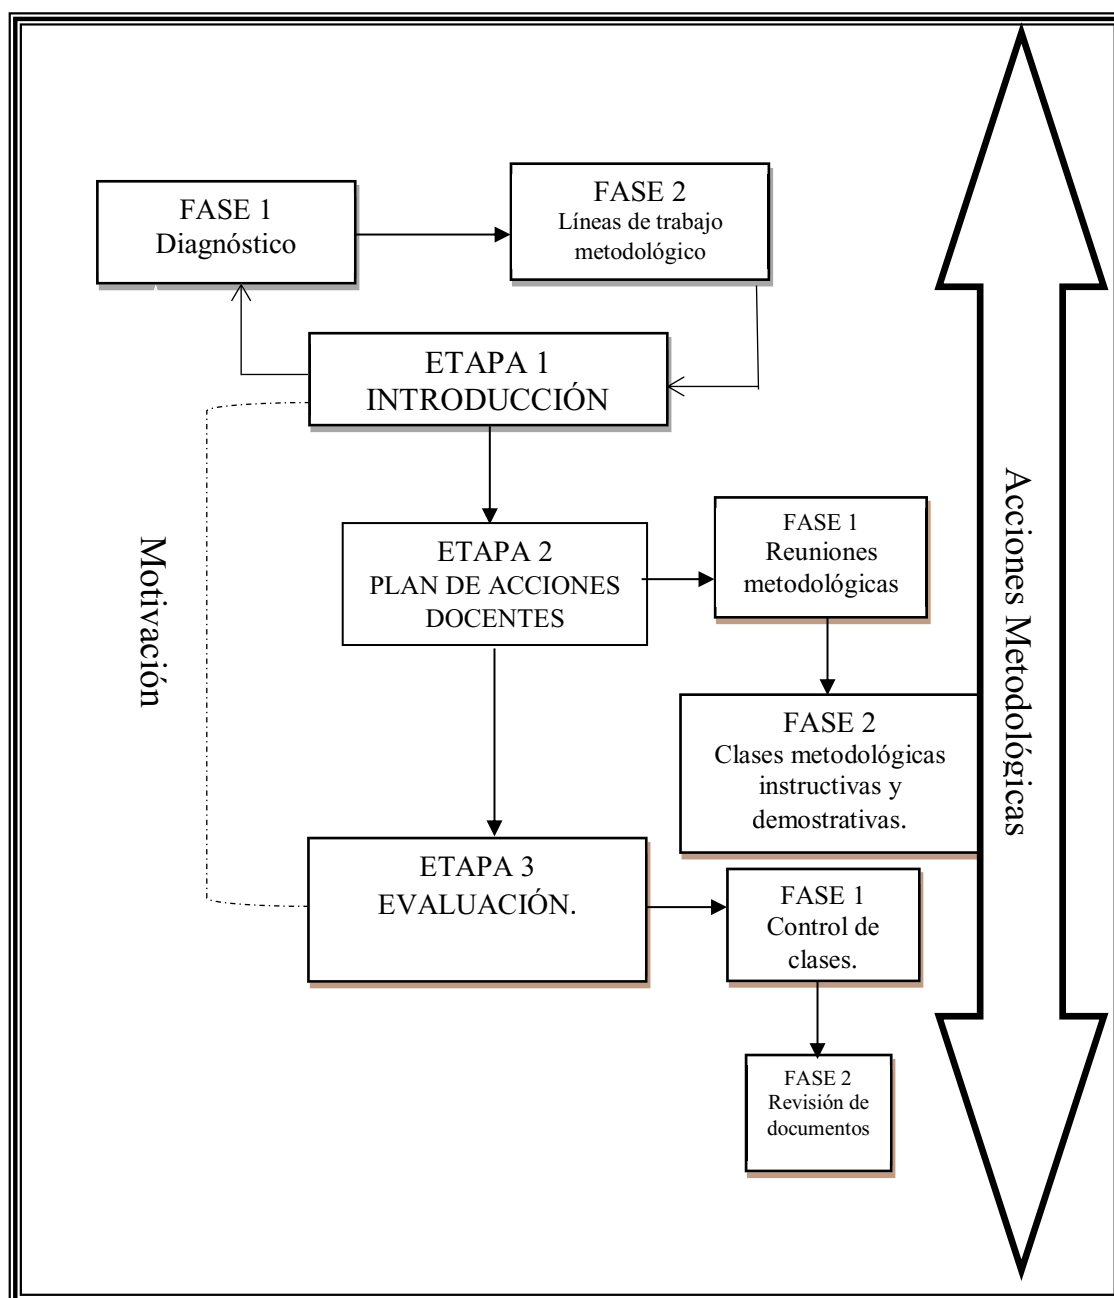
FASE 1
Diagnóstico

FASE 2
Líneas de trabajo metodológico

ETAPA 1
INTRODUCCIÓN

Motivación

ETAPA 2
PLAN DE ACCIONES DOCENTES

FASE 1
Reuniones metodológicas

FASE 2
Clases metodológicas instructivas y demostrativas.

ETAPA 3
EVALUACIÓN.

FASE 1
Control de clases.

FASE 2
Revisión de documentos

Acciones Metodológicas